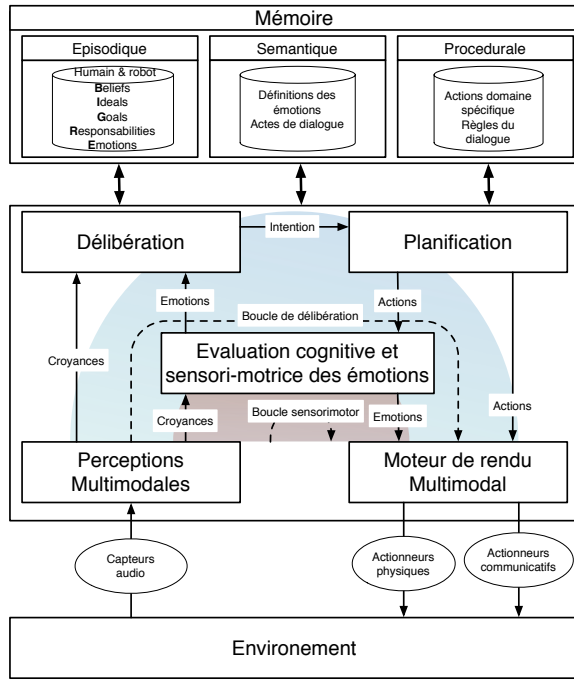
Mémoire

Episodique
Humain & robot
Beliefs
Ideals
Goals
Responsabilities
Emotions

Semantique
Définitions des émotions
Actes de dialogue

Procedurale
Actions domaine spécifique
Règles du dialogue

Délibération
Intention
Planification

Emotions
Actions
Boucle de délibération
Croyances
Evaluation cognitive et sensori-motrice des émotions
Croyances
Boucle sensorimotor
Emotions
Actions

Perceptions Multimodales
Moteur de rendu Multimodal

Capteurs audio
Actionneurs physiques
Actionneurs communicatifs

Environement